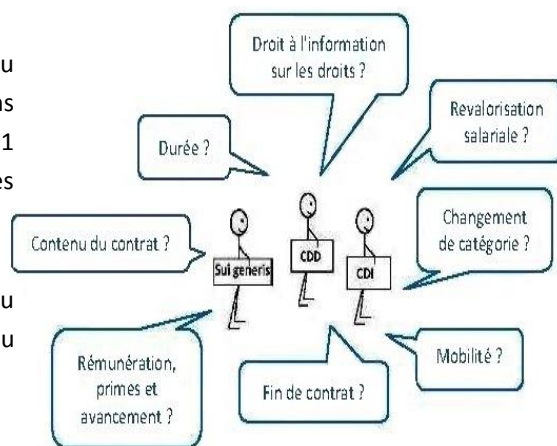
u
ns
1
es

u
u

Droit à l'information sur les droits ?

Revalorisation salariale ?

Durée ?

Changement de catégorie ?

Contenu du contrat ?

Sui generis

CDD

CDI

Mobilité ?

Rémunération, primes et avancement ?

Fin de contrat ?